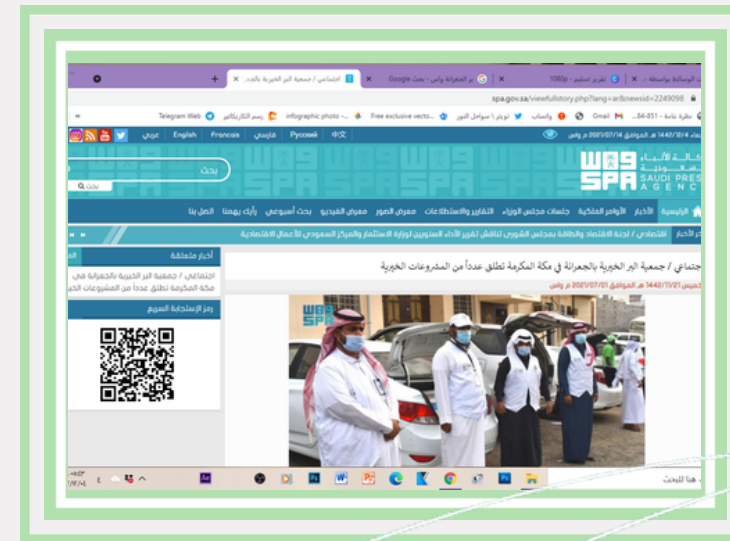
اجتماعي / جمعية البر الخيرية بالجد... × | بر الجعرانة واس - بحث Google × | تقرير تسليم - 1080p ×

spa.gov.sa/viewfullstory.php?lang=ar&newsid=2249098

Telegram Web | رسم الكاريكاتير | infographic photo - | Free exclusive vecto... | تويتر / سواحل النور | واتساب | Gmail | نظرة عامة - 851-...84

عربي | English | Francais | فارسی | Русский | 中文

الأربعاء 1442/12/4 هـ الموافق 2021/07/14 م واس

بحث

وكالة الأنباء السعودية SAUDI PRESS AGENCY

الرئيسية | الأخبار | الأوامر الملكية | جلسات مجلس الوزراء | التقارير والاستطلاعات | معرض الصور | معرض الفيديو | بحث أسبوعي | رأيك يهمنا | اتصل بنا

آخر الأخبار | اقتصادي / لجنة الاقتصاد والطاقة بمجلس الشورى تناقش تقرير الأداء السنوي لوزارة الاستثمار والمركز السعودي للأعمال الاقتصادية

اجتماعي / جمعية البر الخيرية بالجعرانة في مكة المكرمة تطلق عدداً من المشروعات الخيرية

الخميس 1442/11/21 هـ الموافق 2021/07/01 م واس

أخبار متعلقة

اجتماعي / جمعية البر الخيرية بالجعرانة في مكة المكرمة تطلق عدداً من المشروعات الخيرية

رمز الإستجابة السريع

اكتب هنا للبحث